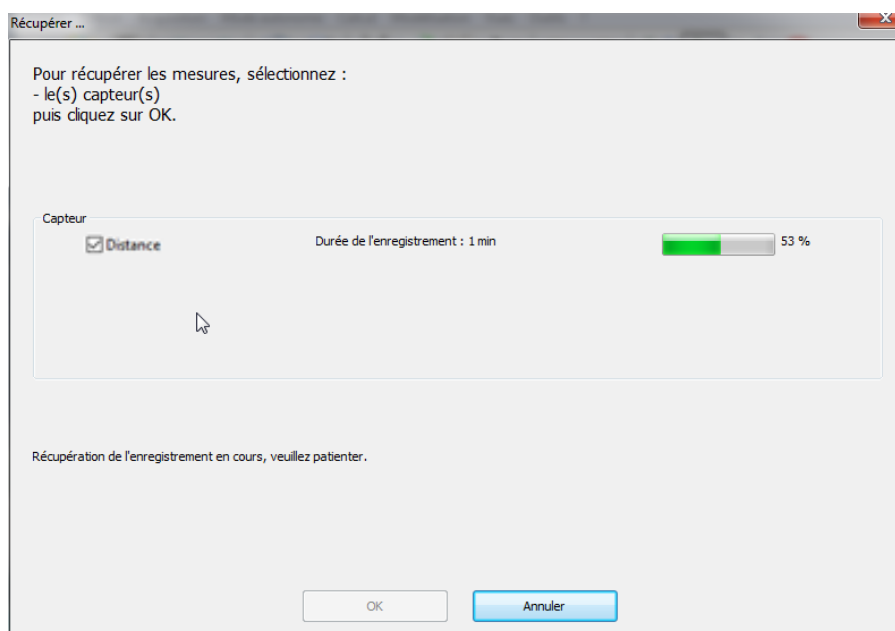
Récupérer ...

Pour récupérer les mesures, sélectionnez :
- le(s) capteur(s)
puis cliquez sur OK.

Capteur

Distance

Durée de l'enregistrement : 1 min

53 %

Récupération de l'enregistrement en cours, veuillez patienter.

OK

Annuler